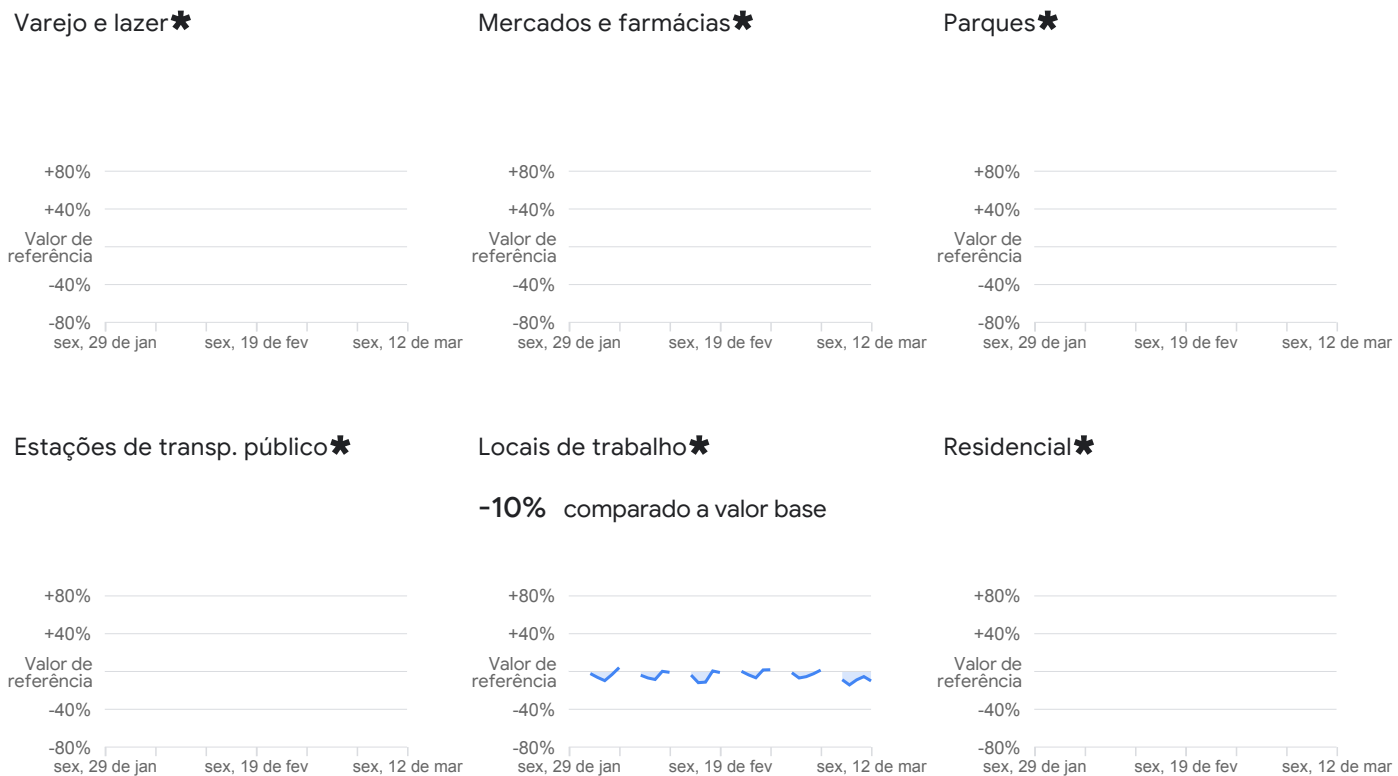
Varejo e lazer✱

+80%
+40%
Valor de referência
-40%
-80%
sex, 29 de jan sex, 19 de fev sex, 12 de mar

Mercados e farmácias✱

+80%
+40%
Valor de referência
-40%
-80%
sex, 29 de jan sex, 19 de fev sex, 12 de mar

Parques✱

+80%
+40%
Valor de referência
-40%
-80%
sex, 29 de jan sex, 19 de fev sex, 12 de mar

Estações de transp. público✱

+80%
+40%
Valor de referência
-40%
-80%
sex, 29 de jan sex, 19 de fev sex, 12 de mar

Locais de trabalho✱

-10% comparado a valor base

+80%
+40%
Valor de referência
-40%
-80%
sex, 29 de jan sex, 19 de fev sex, 12 de mar

Residencial✱

+80%
+40%
Valor de referência
-40%
-80%
sex, 29 de jan sex, 19 de fev sex, 12 de mar